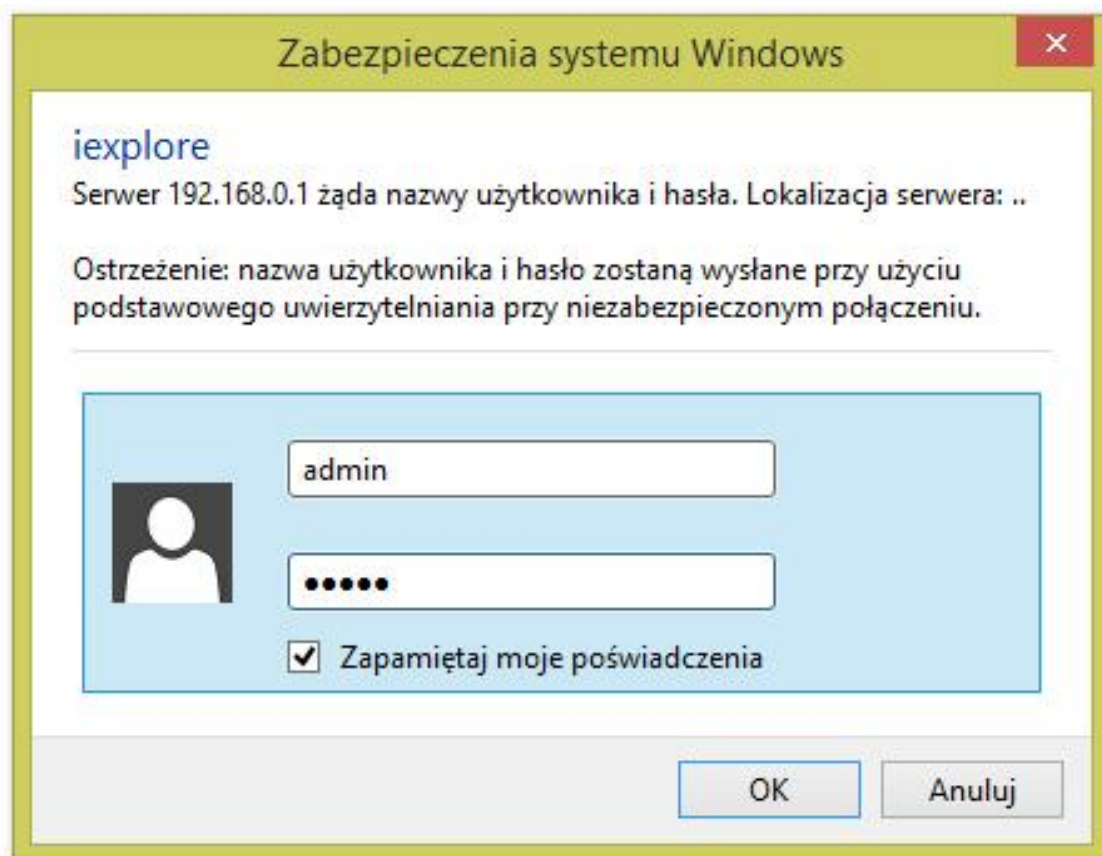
Zabezpieczenia systemu Windows

iexplore

Serwer 192.168.0.1 żąda nazwy użytkownika i hasła. Lokalizacja serwera: ..

Ostrzeżenie: nazwa użytkownika i hasło zostaną wysłane przy użyciu podstawowego uwierzytelniania przy niezabezpieczonym połączeniu.

admin

•••••

Zapamiętaj moje poświadczenia

OK

Anuluj